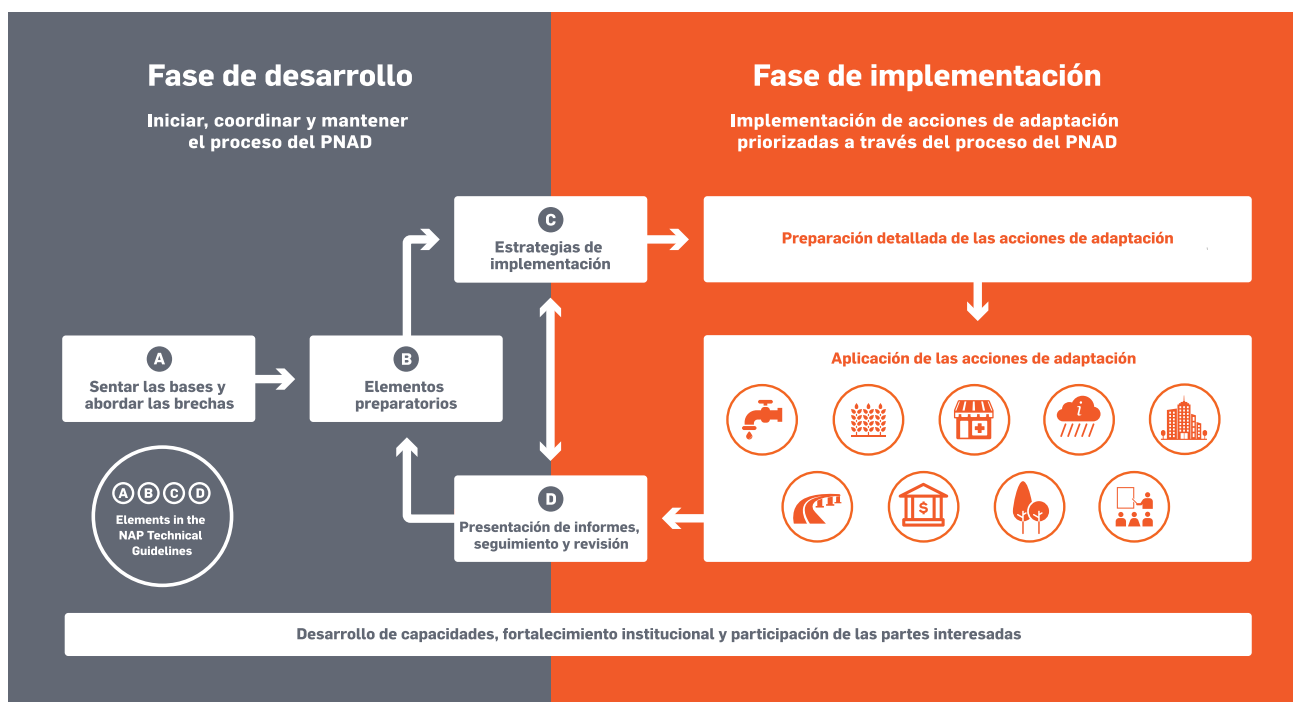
Fase de desarrollo

Iniciar, coordinar y mantener el proceso del PNAD

Fase de implementación

Implementación de acciones de adaptación priorizadas a través del proceso del PNAD

C
Estrategias de implementación

Preparación detallada de las acciones de adaptación

A
Sentar las bases y abordar las brechas

B
Elementos preparatorios

Aplicación de las acciones de adaptación

A B C D
Elements in the NAP Technical Guidelines

D
Presentación de informes, seguimiento y revisión

Desarrollo de capacidades, fortalecimiento institucional y participación de las partes interesadas